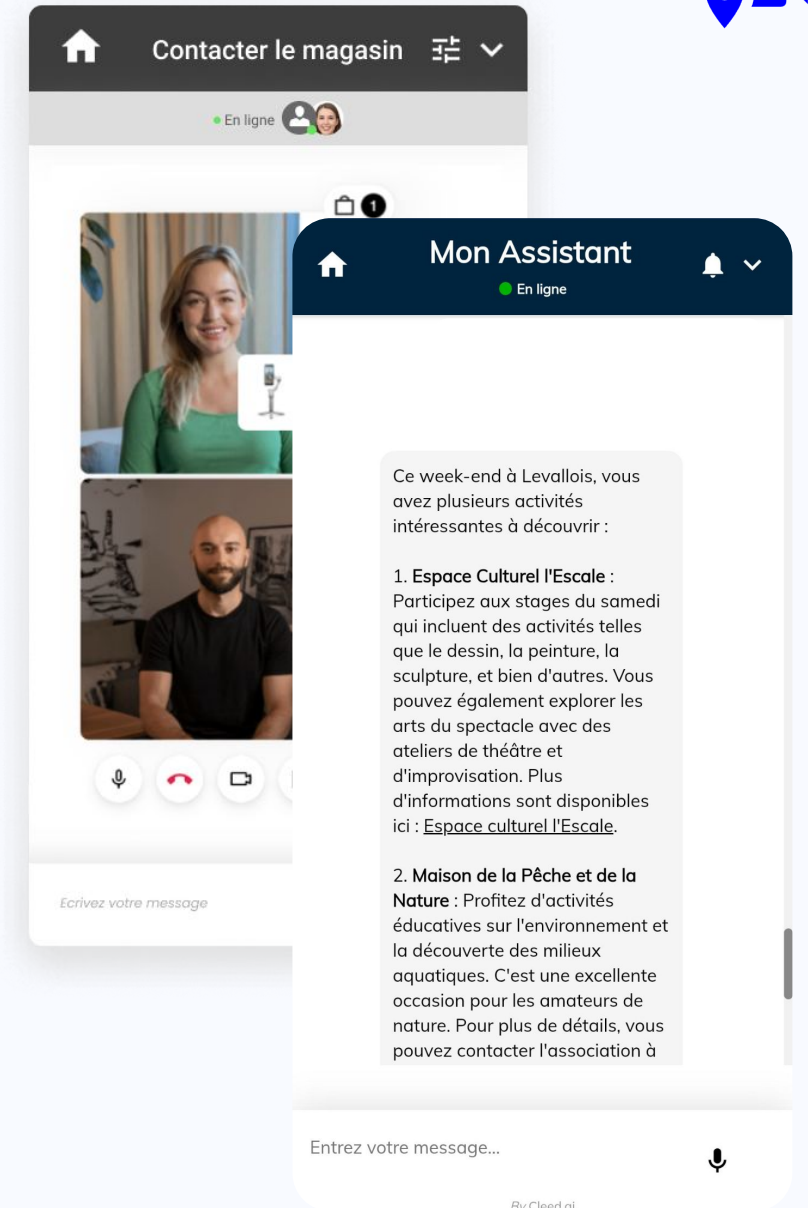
Contacter le magasin

En ligne

1

Ecrivez votre message

Mon Assistant

En ligne

Ce week-end à Levallois, vous avez plusieurs activités intéressantes à découvrir :

1. **Espace Culturel l'Escale** : Participez aux stages du samedi qui incluent des activités telles que le dessin, la peinture, la sculpture, et bien d'autres. Vous pouvez également explorer les arts du spectacle avec des ateliers de théâtre et d'improvisation. Plus d'informations sont disponibles ici : Espace culturel l'Escale.

2. **Maison de la Pêche et de la Nature** : Profitez d'activités éducatives sur l'environnement et la découverte des milieux aquatiques. C'est une excellente occasion pour les amateurs de nature. Pour plus de détails, vous pouvez contacter l'association à

Entrez votre message...

By Cleed.ai